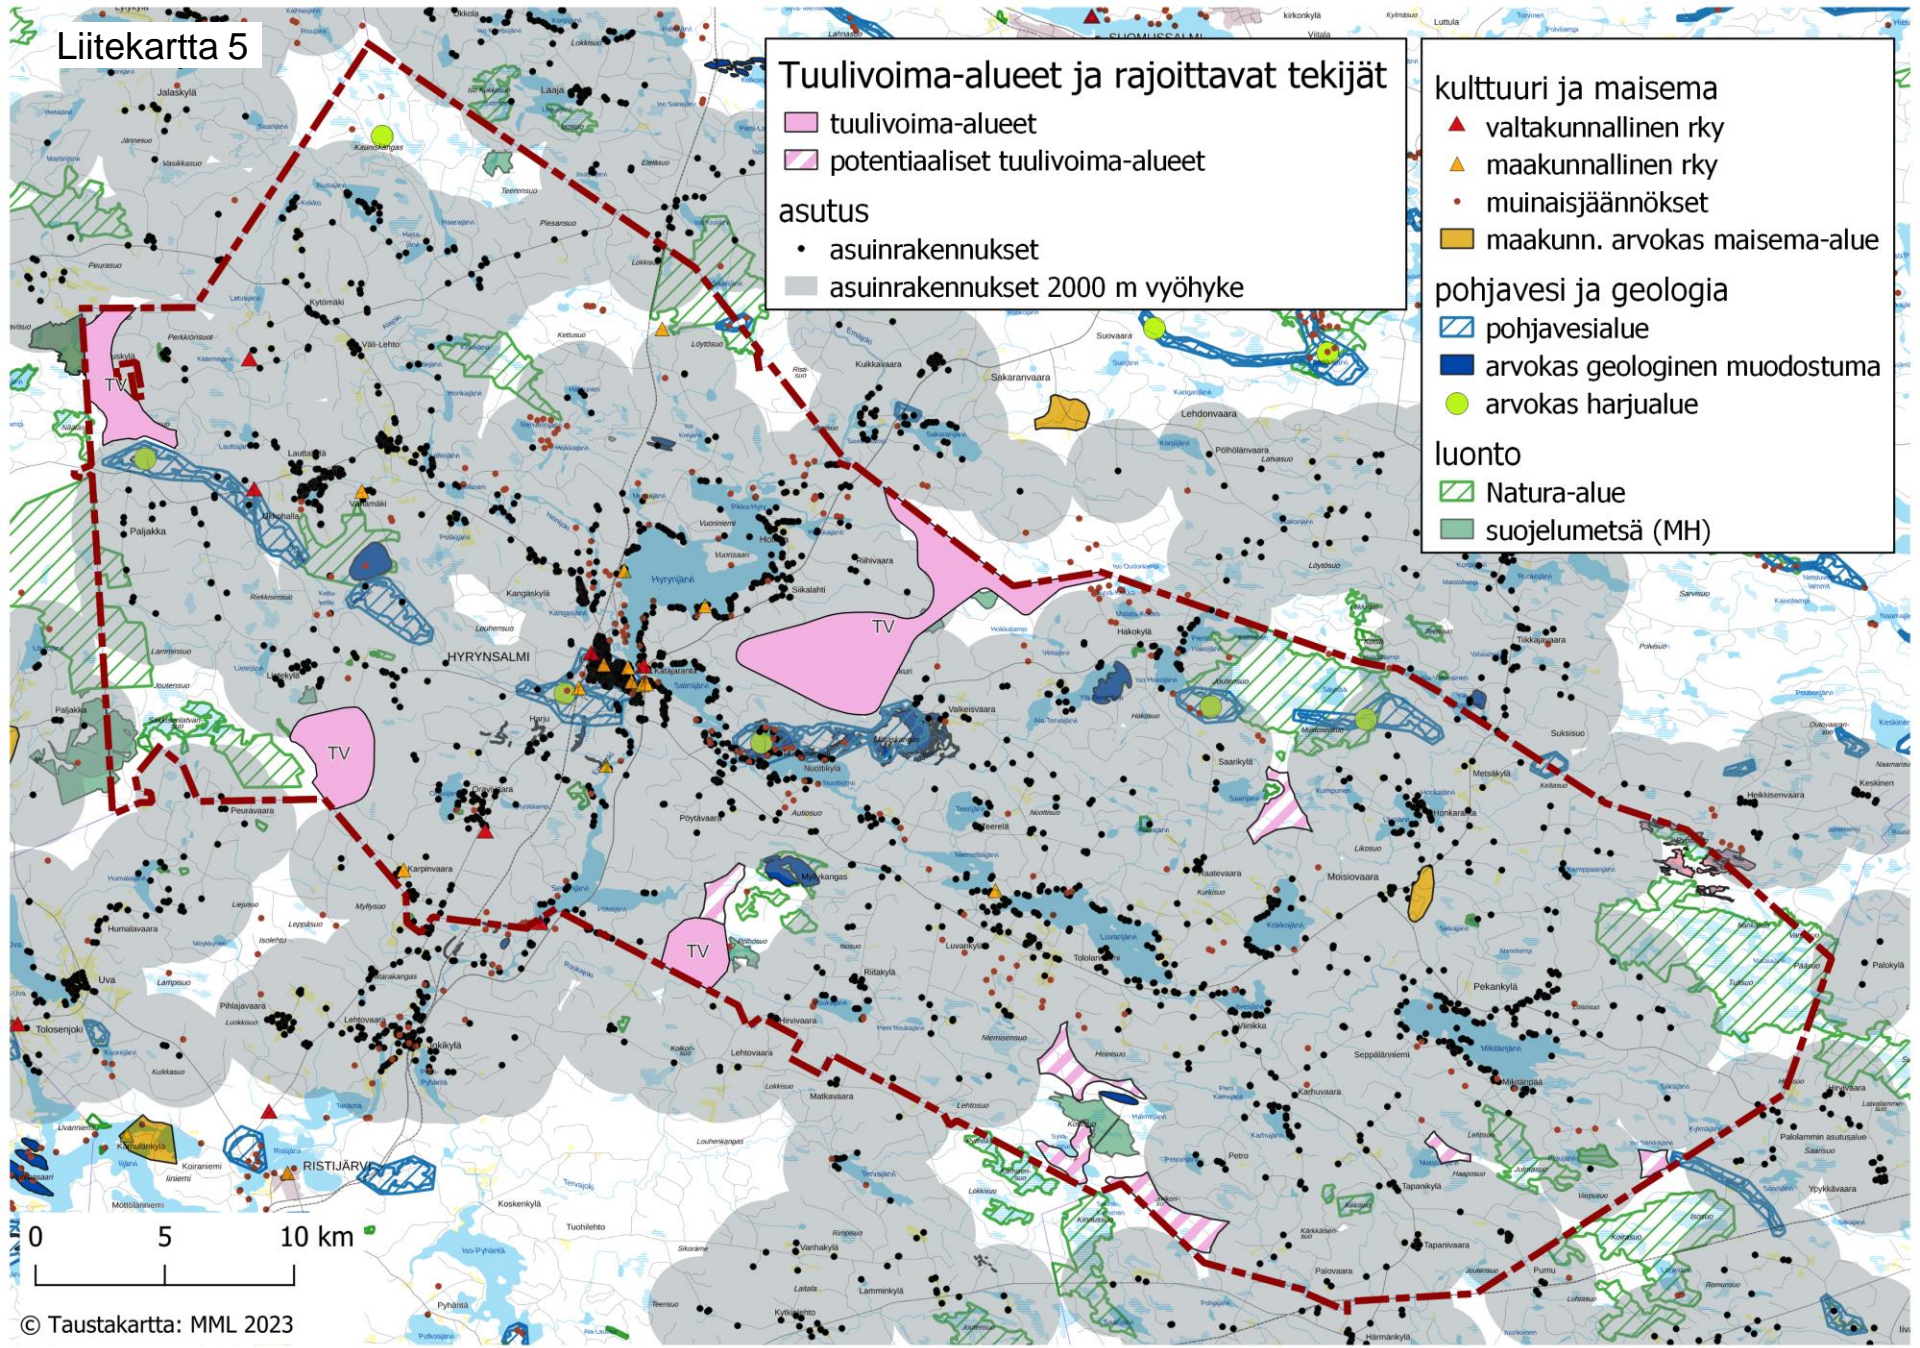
Liitekartta 5

Tuulivoima-alueet ja rajoittavat tekijät
tuulivoima-alueet
potentiaaliset tuulivoima-alueet
asutus
asuinrakennukset
asuinrakennukset 2000 m vyöhyke

kulttuuri ja maisema
valtakunnallinen rky
maakunnallinen rky
muinaisjäännökset
maakunn. arvokas maisema-alue
pohjavesi ja geologia
pohjavesialue
arvokas geologinen muodostuma
arvokas harjualue
luonto
Natura-alue
suojelumetsä (MH)

TV
TV
TV
TV
HYRYNSALMI
RISTIJÄRVI
SUOMUSSALMI
Ukkola
Jalaskylä
Kauniskangas
Peurasuo
Kytömäki
Laaja
Teerensuo
Piesansuo
Lauttaja
Vartiamäki
Paljakka
Kangaskylä
Hyrynjärvi
Siikalahti
Rihivaara
Sakaranvaara
Lehdonvaara
Suovaara
Pölhölänvaara
Hakokylä
Tiikkajanvaara
Saarikylä
Suksisuo
Metsäkylä
Heikkisenvaara
Moisiovaara
Valkeisvaara
Pöytävaara
Peuravaara
Karpinvaara
Humalavaara
Uva
Tolosenjoki
Pihlajavaara
Lehtovaara
Jokikylä
Matkavaara
Niemisensuo
Riitakylä
Luvankylä
Tolonen
Pekankylä
Seppälänniemi
Karhuvaara
Petro
Tapanikylä
Tapanivaara
Palovaara
Pumu
Vanhakylä
Lamminkylä
Harmankylä
Koskenkylä
Tuohilehto
Pyhäntä
Koiraniemi
Kuivakangas
Palokylä
Palolammin asutusalue
Ypykkävaara

0 5 10 km
© Taustakartta: MML 2023